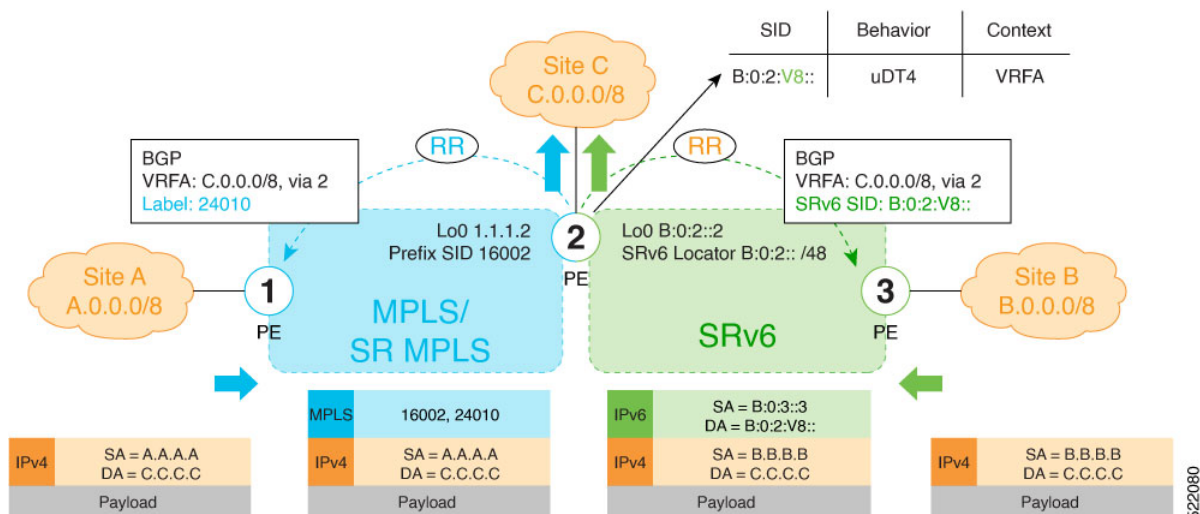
| SID | Behavior | Context |
|---|---|---|
| B:0:2:V8:: | uDT4 | VRFA |

Site C
C.0.0.0/8

RR

RR

BGP
VRFA: C.0.0.0/8, via 2
Label: 24010

BGP
VRFA: C.0.0.0/8, via 2
SRv6 SID: B:0:2:V8::

Lo0 1.1.1.2
Prefix SID 16002

2
PE

Lo0 B:0:2::2
SRv6 Locator B:0:2:: /48

Site A
A.0.0.0/8

1
PE

MPLS/
SR MPLS

SRv6

3
PE

Site B
B.0.0.0/8

MPLS 16002, 24010

IPv6 SA = B:0:3::3
DA = B:0:2:V8::

IPv4 SA = A.A.A.A
DA = C.C.C.C

Payload

IPv4 SA = A.A.A.A
DA = C.C.C.C

Payload

IPv4 SA = B.B.B.B
DA = C.C.C.C

Payload

IPv4 SA = B.B.B.B
DA = C.C.C.C

Payload

522080